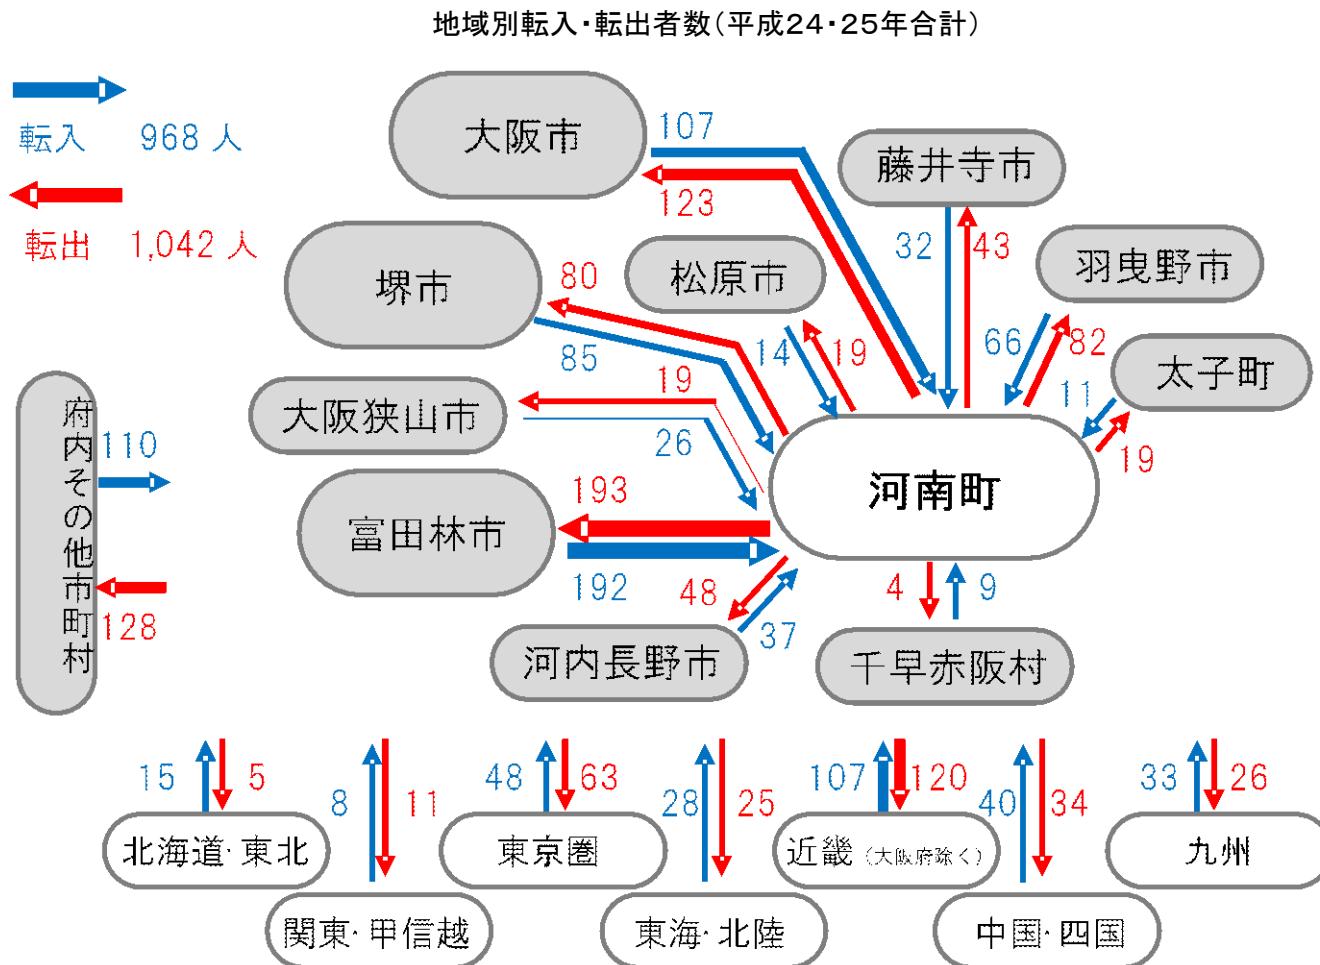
地域別転入・転出者数（平成24・25年合計）

転入　968 人

転出　1,042 人

大阪市
107
123

藤井寺市
32
43

羽曳野市
66
82

太子町
11
19

堺市
80
85

松原市
14
19

大阪狭山市
19
26

府内その他市町村
110
128

富田林市
193
192

河南町

河内長野市
48
37

千早赤阪村
4
9

15
5
北海道· 東北

8
11
関東· 甲信越

48
63
東京圏

28
25
東海· 北陸

107
120
近畿（大阪府除く）

40
34
中国· 四国

33
26
九州